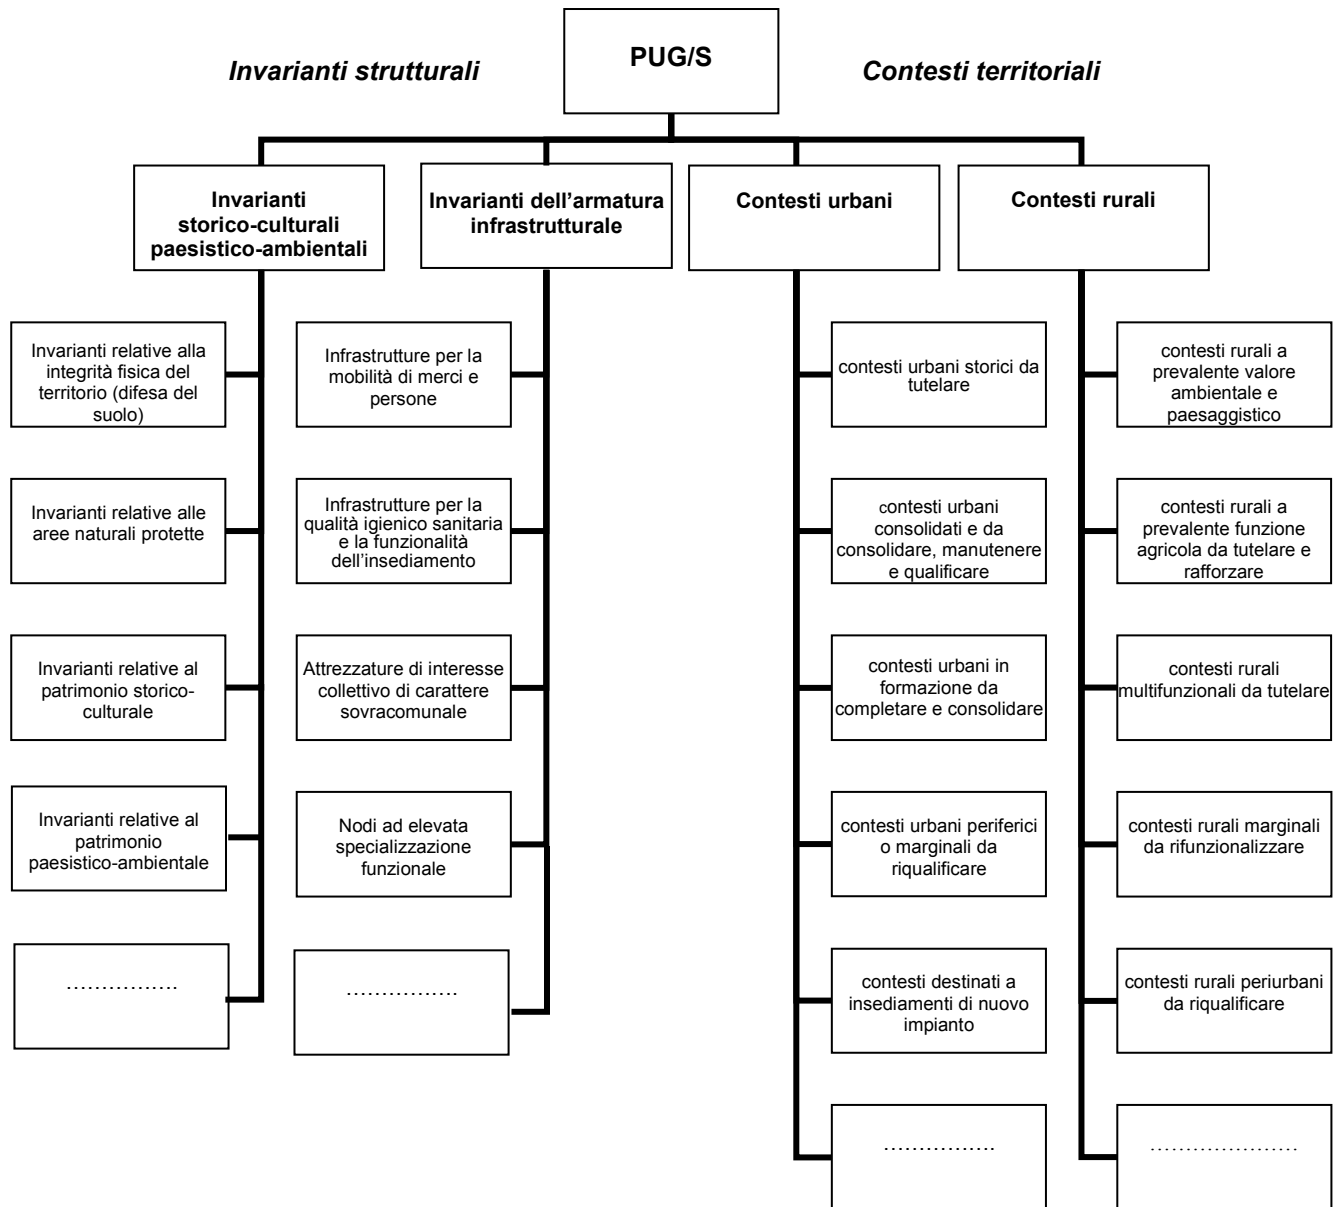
PUG/S

Invarianti strutturali

Contesti territoriali

Invarianti storico-culturali paesistico-ambientali

Invarianti relative alla integrità fisica del territorio (difesa del suolo)

Invarianti relative alle aree naturali protette

Invarianti relative al patrimonio storico-culturale

Invarianti relative al patrimonio paesistico-ambientale

…………….

Invarianti dell'armatura infrastrutturale

Infrastrutture per la mobilità di merci e persone

Infrastrutture per la qualità igienico sanitaria e la funzionalità dell'insediamento

Attrezzature di interesse collettivo di carattere sovracomunale

Nodi ad elevata specializzazione funzionale

…………….

Contesti urbani

contesti urbani storici da tutelare

contesti urbani consolidati e da consolidare, manutenere e qualificare

contesti urbani in formazione da completare e consolidare

contesti urbani periferici o marginali da riqualificare

contesti destinati a insediamenti di nuovo impianto

…………….

Contesti rurali

contesti rurali a prevalente valore ambientale e paesaggistico

contesti rurali a prevalente funzione agricola da tutelare e rafforzare

contesti rurali multifunzionali da tutelare

contesti rurali marginali da rifunzionalizzare

contesti rurali periurbani da riqualificare

…………………